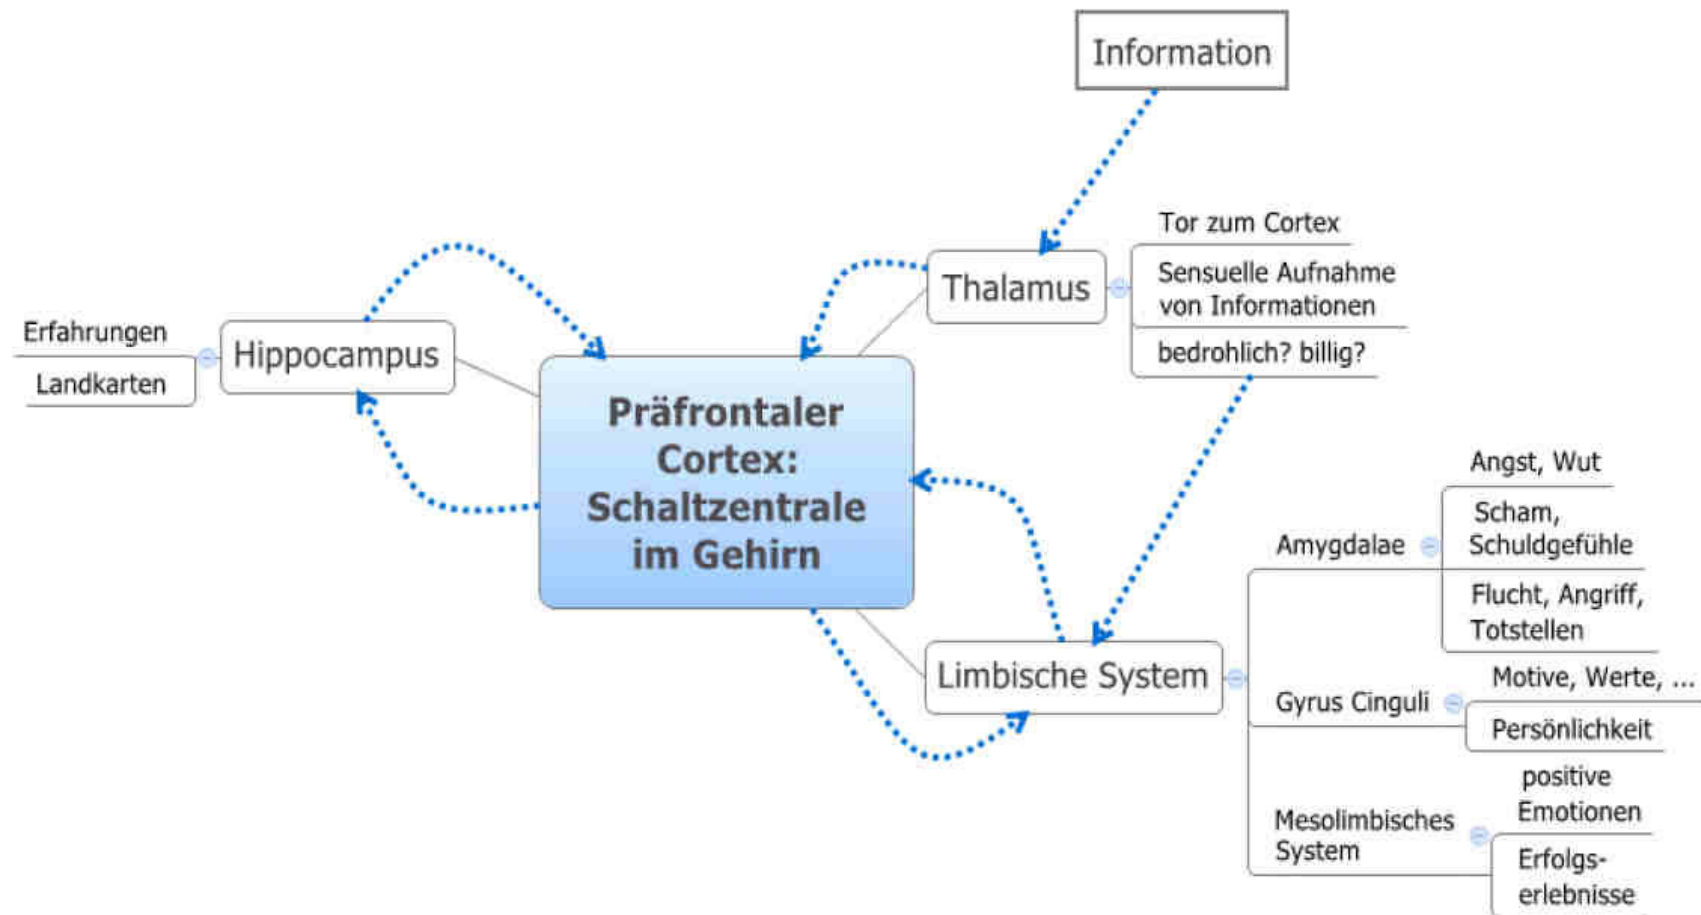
Information

Thalamus

Tor zum Cortex

Sensuelle Aufnahme von Informationen

bedrohlich? billig?

Erfahrungen

Landkarten

Hippocampus

Präfrontaler Cortex: Schaltzentrale im Gehirn

Limbische System

Amygdalae

Angst, Wut

Scham, Schuldgefühle

Flucht, Angriff, Totstellen

Gyrus Cinguli

Motive, Werte, ...

Persönlichkeit

Mesolimbisches System

positive Emotionen

Erfolgserlebnisse